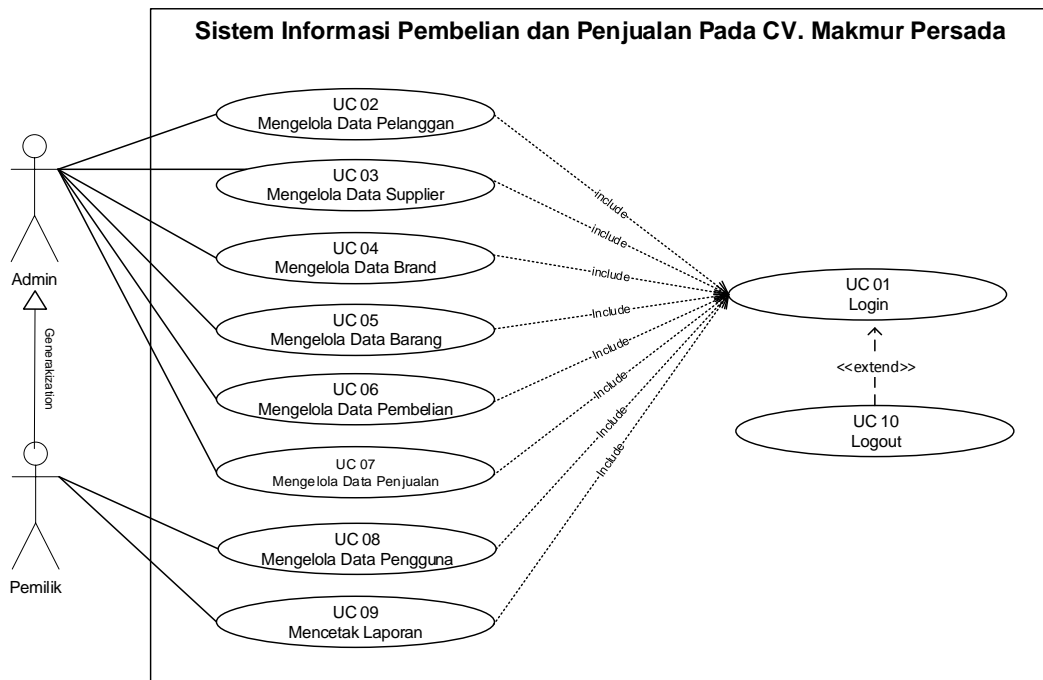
Sistem Informasi Pembelian dan Penjualan Pada CV. Makmur Persada

Admin

Generalization

Pemilik

UC 02
Mengelola Data Pelanggan

UC 03
Mengelola Data Supplier

UC 04
Mengelola Data Brand

UC 05
Mengelola Data Barang

UC 06
Mengelola Data Pembelian

UC 07
Mengelola Data Penjualan

UC 08
Mengelola Data Pengguna

UC 09
Mencetak Laporan

include
include
include
include
include
include
include
include

UC 01
Login

<<extend>>

UC 10
Logout